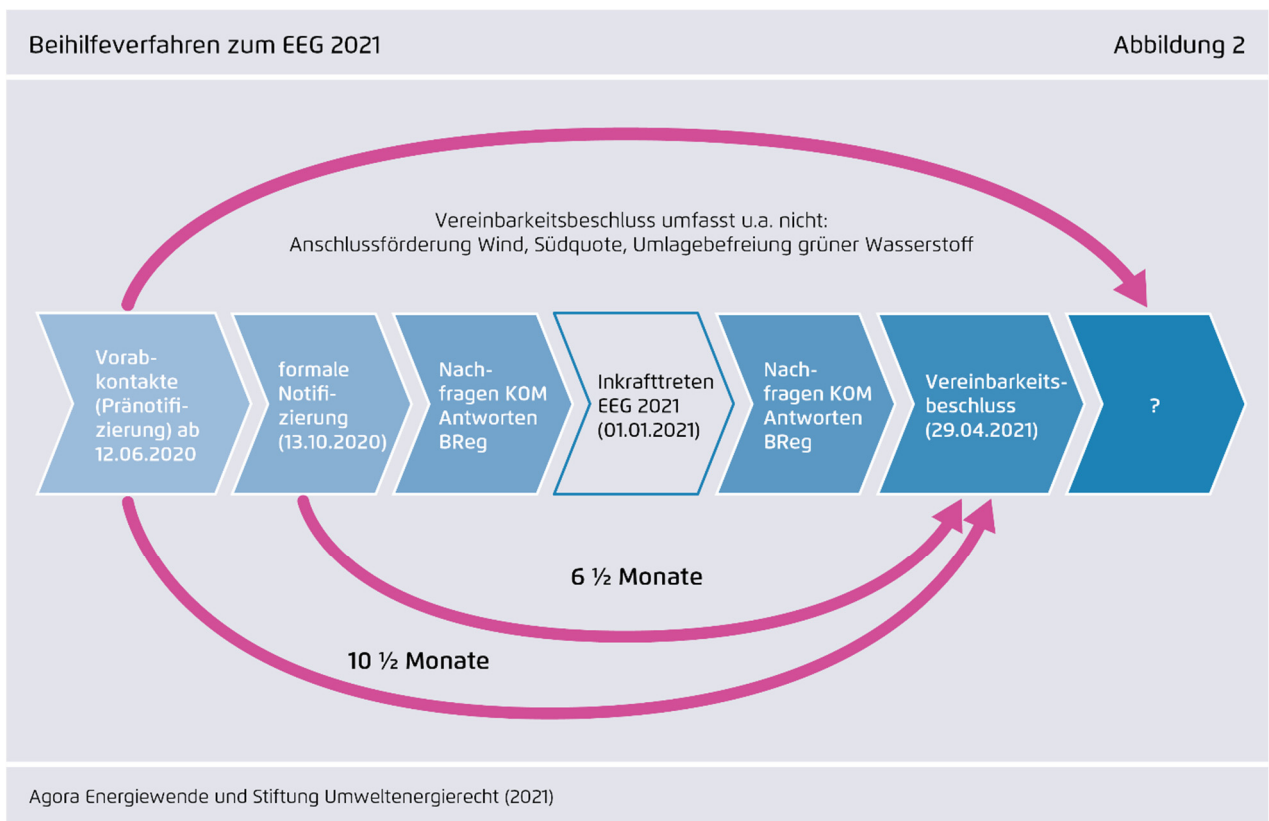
Beihilfeverfahren zum EEG 2021

Abbildung 2

Vereinbarkeitsbeschluss umfasst u.a. nicht: Anschlussförderung Wind, Südquote, Umlagebefreiung grüner Wasserstoff

Vorabkontakte (Pränotifizierung) ab 12.06.2020

formale Notifizierung (13.10.2020)

Nachfragen KOM Antworten BReg

Inkrafttreten EEG 2021 (01.01.2021)

Nachfragen KOM Antworten BReg

Vereinbarkeitsbeschluss (29.04.2021)

?

6 ½ Monate

10 ½ Monate

Agora Energiewende und Stiftung Umweltenergierecht (2021)